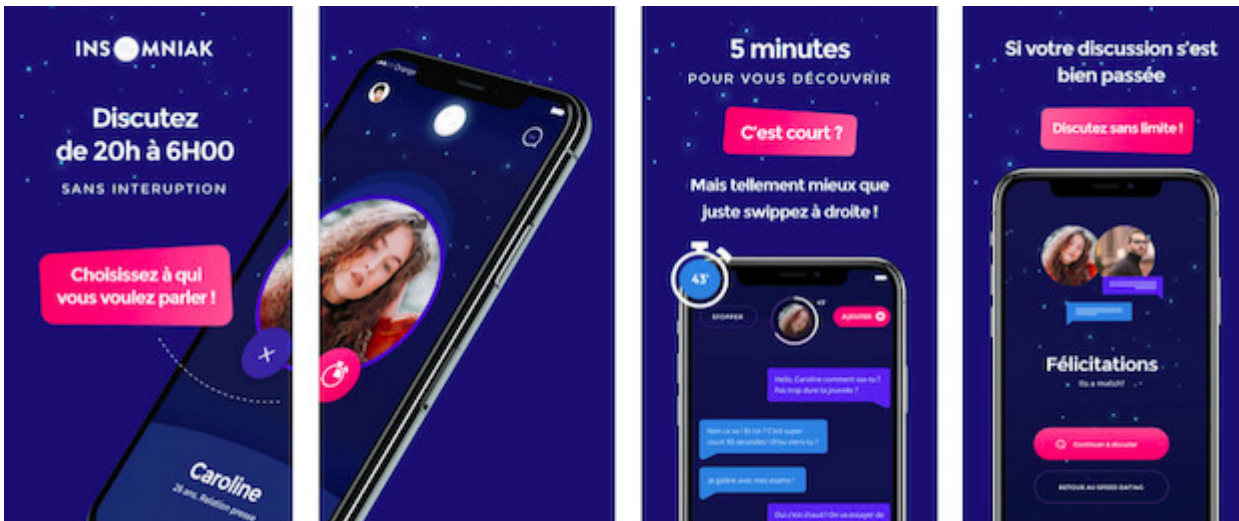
INSOMNIAK

Discutez de 20h à 6H00

SANS INTERUPTION

Choisissez à qui vous voulez parler !

Caroline

26 ans, Relation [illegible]

Orange

5 minutes

POUR VOUS DÉCOUVRIR

C'est court ?

Mais tellement mieux que juste swippez à droite !

43'

STOPPER

Ajouter

Hello, Caroline comment sa va ? Pas trop dure ta journée ?

Non ca va ! Et toi ? C'est super court 90 secondes ! D'ou viens tu ?

Je galère avec mes exams !

Oui c'est chaud ! On va essayer de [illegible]

Si votre discussion s'est bien passée

Discutez sans limite !

Félicitations

Ils a matché!

Continuer à discuter

RETOUR AU SPEED-DATING